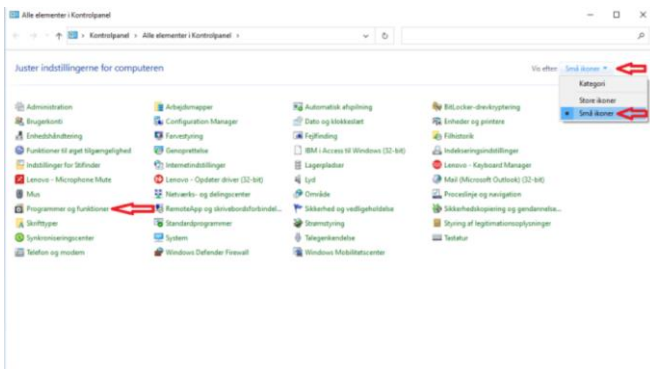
Alle elementer i Kontrolpanel

Kontrolpanel > Alle elementer i Kontrolpanel >

Juster indstillingerne for computeren

Vis efter: Små ikoner ▾

Kategori
Store ikoner
Små ikoner

Administration
Brugerkonti
Enhedshåndtering
Funktioner til øget tilgængelighed
Indstillinger for Stifinder
Lenovo - Microphone Mute
Mus
Programmer og funktioner
Skrifttyper
Synkroniseringscenter
Telefon og modem

Arbejdsmapper
Configuration Manager
Farvestyring
Genoprettelse
Internetindstillinger
Lenovo - Opdater driver (32-bit)
Netværks- og delingscenter
RemoteApp og skrivebordsforbindel...
Standardprogrammer
System
Windows Defender Firewall

Automatisk afspilning
Dato og klokkeslæt
Fejlfinding
IBM i Access til Windows (32-bit)
Lagerpladser
Lyd
Område
Sikkerhed og vedligeholdelse
Strømstyring
Talegenkendelse
Windows Mobilitetscenter

BitLocker-drevkryptering
Enheder og printere
Filhistorik
Indekseringsindstillinger
Lenovo - Keyboard Manager
Mail (Microsoft Outlook) (32-bit)
Procesliste og navigation
Sikkerhedskopiering og gendannelse...
Styring af legitimationsoplysninger
Tastatur